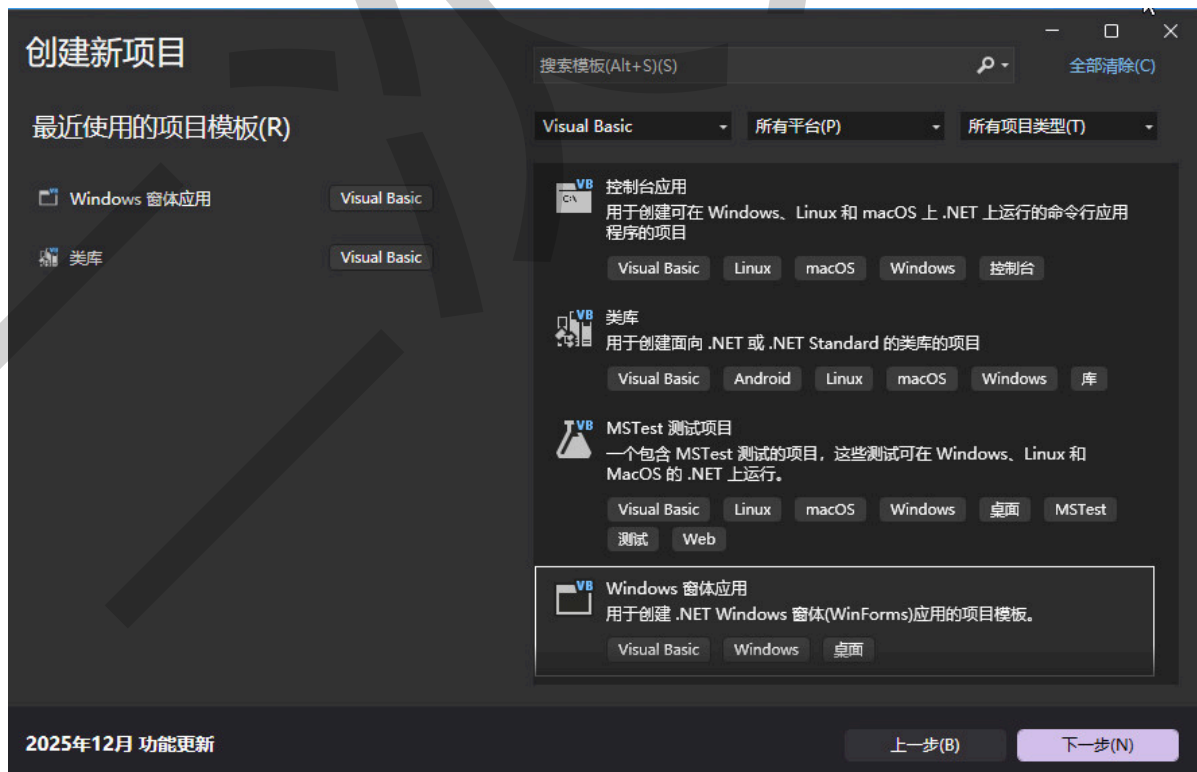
创建新项目

搜索模板(Alt+S)(S)

全部清除(C)

最近使用的项目模板(R)

Windows 窗体应用 Visual Basic

类库 Visual Basic

Visual Basic

所有平台(P)

所有项目类型(T)

控制台应用
用于创建可在 Windows、Linux 和 macOS 上 .NET 上运行的命令行应用程序的项目
Visual Basic Linux macOS Windows 控制台

类库
用于创建面向 .NET 或 .NET Standard 的类库的项目
Visual Basic Android Linux macOS Windows 库

MSTest 测试项目
一个包含 MSTest 测试的项目，这些测试可在 Windows、Linux 和 MacOS 的 .NET 上运行。
Visual Basic Linux macOS Windows 桌面 MSTest 测试 Web

Windows 窗体应用
用于创建 .NET Windows 窗体(WinForms)应用的项目模板。
Visual Basic Windows 桌面

2025年12月 功能更新

上一步(B)

下一步(N)